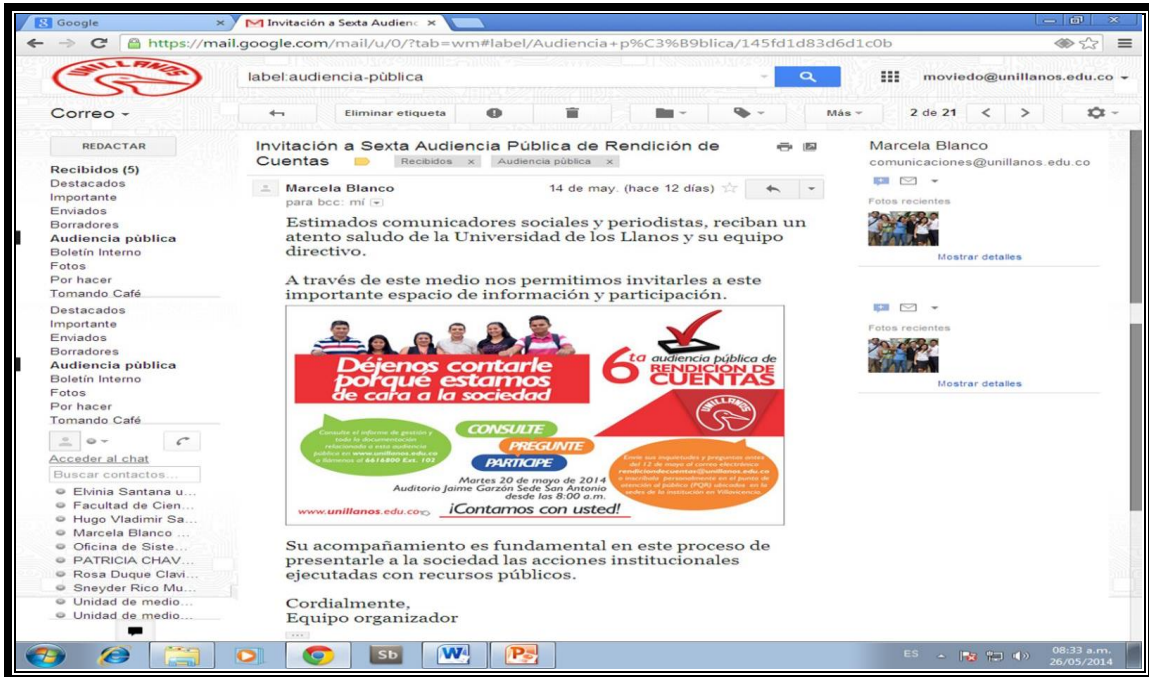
Google ×
Invitación a Sexta Audienc ×

https://mail.google.com/mail/u/0/?tab=wm#label/Audiencia+p%C3%B9blica/145fd1d83d6d1c0b

UNILLANOS

label:audiencia-pùblica

moviedo@unillanos.edu.co

Correo

Eliminar etiqueta

Más

2 de 21

REDACTAR

Recibidos (5)
Destacados
Importante
Enviados
Borradores
Audiencia pùblica
Boletín Interno
Fotos
Por hacer
Tomando Café
Destacados
Importante
Enviados
Borradores
Audiencia pùblica
Boletín Interno
Fotos
Por hacer
Tomando Café

Acceder al chat
Buscar contactos...
Elvinia Santana u...
Facultad de Cien...
Hugo Vladimir Sa...
Marcela Blanco ...
Oficina de Siste...
PATRICIA CHAV...
Rosa Duque Clavi...
Sneyder Rico Mu...
Unidad de medio...
Unidad de medio...

Invitación a Sexta Audiencia Pública de Rendición de Cuentas
Recibidos ×
Audiencia pùblica ×

Marcela Blanco
para bcc: mí
14 de may. (hace 12 días)

Estimados comunicadores sociales y periodistas, reciban un atento saludo de la Universidad de los Llanos y su equipo directivo.

A través de este medio nos permitimos invitarles a este importante espacio de información y participación.

Déjenos contarle porqué estamos de cara a la sociedad

6ta audiencia pública de RENDICIÓN DE CUENTAS

Consulte el informe de gestión y toda la documentación relacionada a esta audiencia pública en www.unillanos.edu.co o llámenos al 6616800 Ext. 103

CONSULTE
PREGUNTE
PARTICIPE

Envíe sus inquietudes y preguntas antes del 12 de mayo al correo electrónico rendiciondecuentas@unillanos.edu.co o inscríbala personalmente en el punto de atención al público (PQR) ubicados en la sedes de la institución en Villavicencio.

Martes 20 de mayo de 2014
Auditorio Jaime Garzón Sede San Antonio
desde las 8:00 a.m.

www.unillanos.edu.co
¡Contamos con usted!

Su acompañamiento es fundamental en este proceso de presentarle a la sociedad las acciones institucionales ejecutadas con recursos públicos.

Cordialmente,
Equipo organizador

Marcela Blanco
comunicaciones@unillanos.edu.co

Fotos recientes
Mostrar detalles

Fotos recientes
Mostrar detalles

ES
08:33 a.m.
26/05/2014